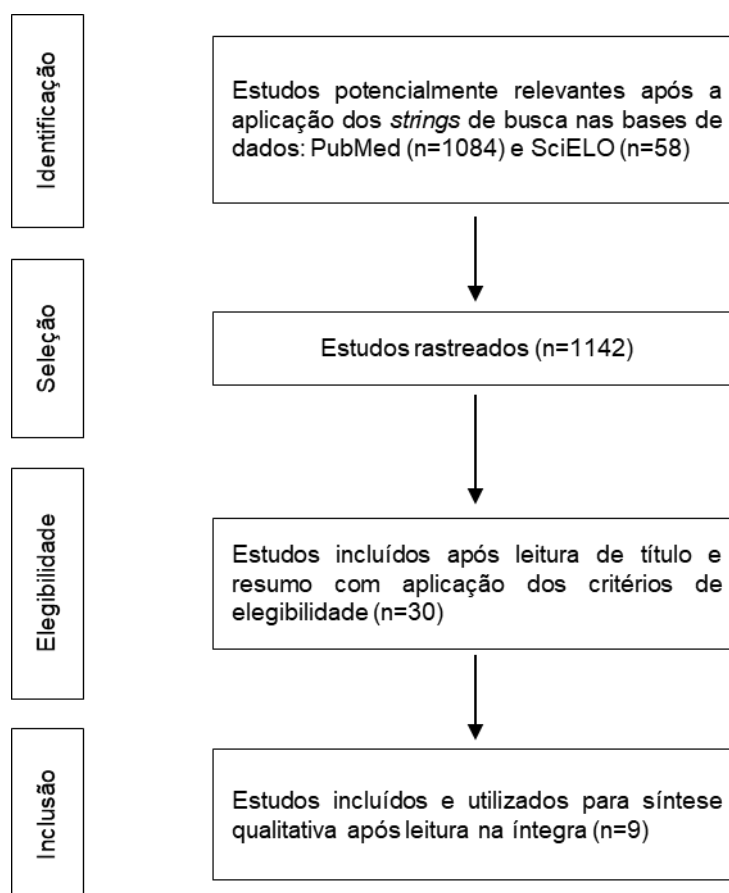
Identificação

Estudos potencialmente relevantes após a aplicação dos strings de busca nas bases de dados: PubMed (n=1084) e SciELO (n=58)

Seleção

Estudos rastreados (n=1142)

Elegibilidade

Estudos incluídos após leitura de título e resumo com aplicação dos critérios de elegibilidade (n=30)

Inclusão

Estudos incluídos e utilizados para síntese qualitativa após leitura na íntegra (n=9)